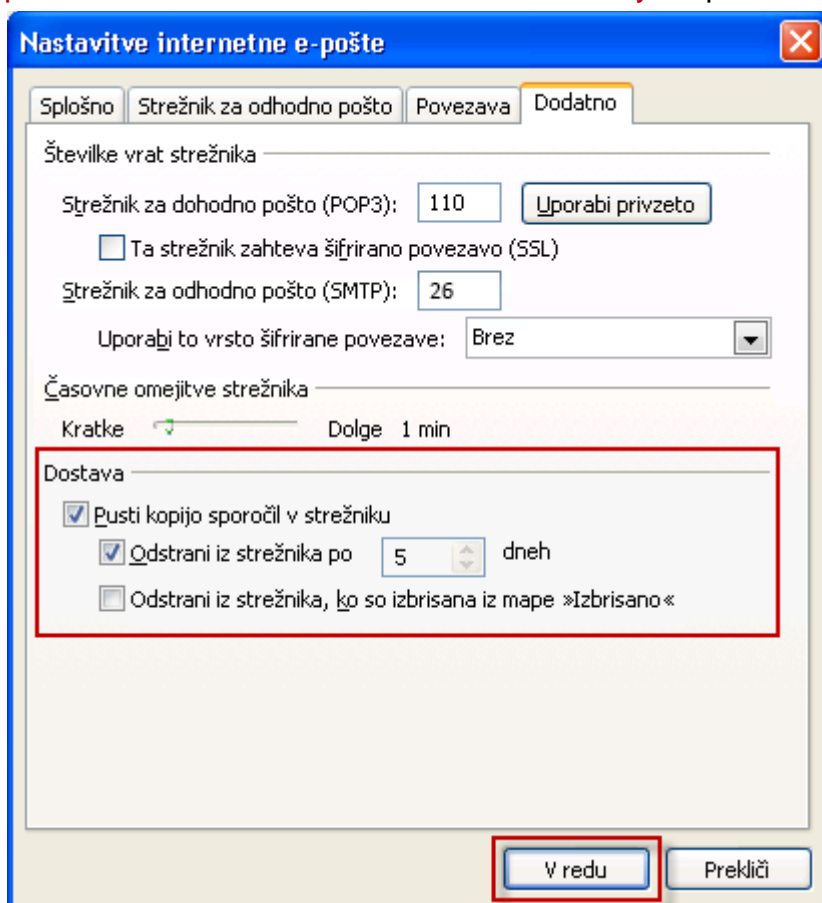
Nastavitve internetne e-pošte

Splošno | Strežnik za odhodno pošto | Povezava | Dodatno

Številke vrat strežnika

Strežnik za dohodno pošto (POP3): 110 Uporabi privzeto

Ta strežnik zahteva šifrirano povezavo (SSL)

Strežnik za odhodno pošto (SMTP): 26

Uporabi to vrsto šifrirane povezave: Brez

Časovne omejitve strežnika

Kratke Dolge 1 min

Dostava

Pusti kopijo sporočil v strežniku

Odstrani iz strežnika po 5 dneh

Odstrani iz strežnika, ko so izbrisana iz mape »Izbrisano«

V redu Prekliči